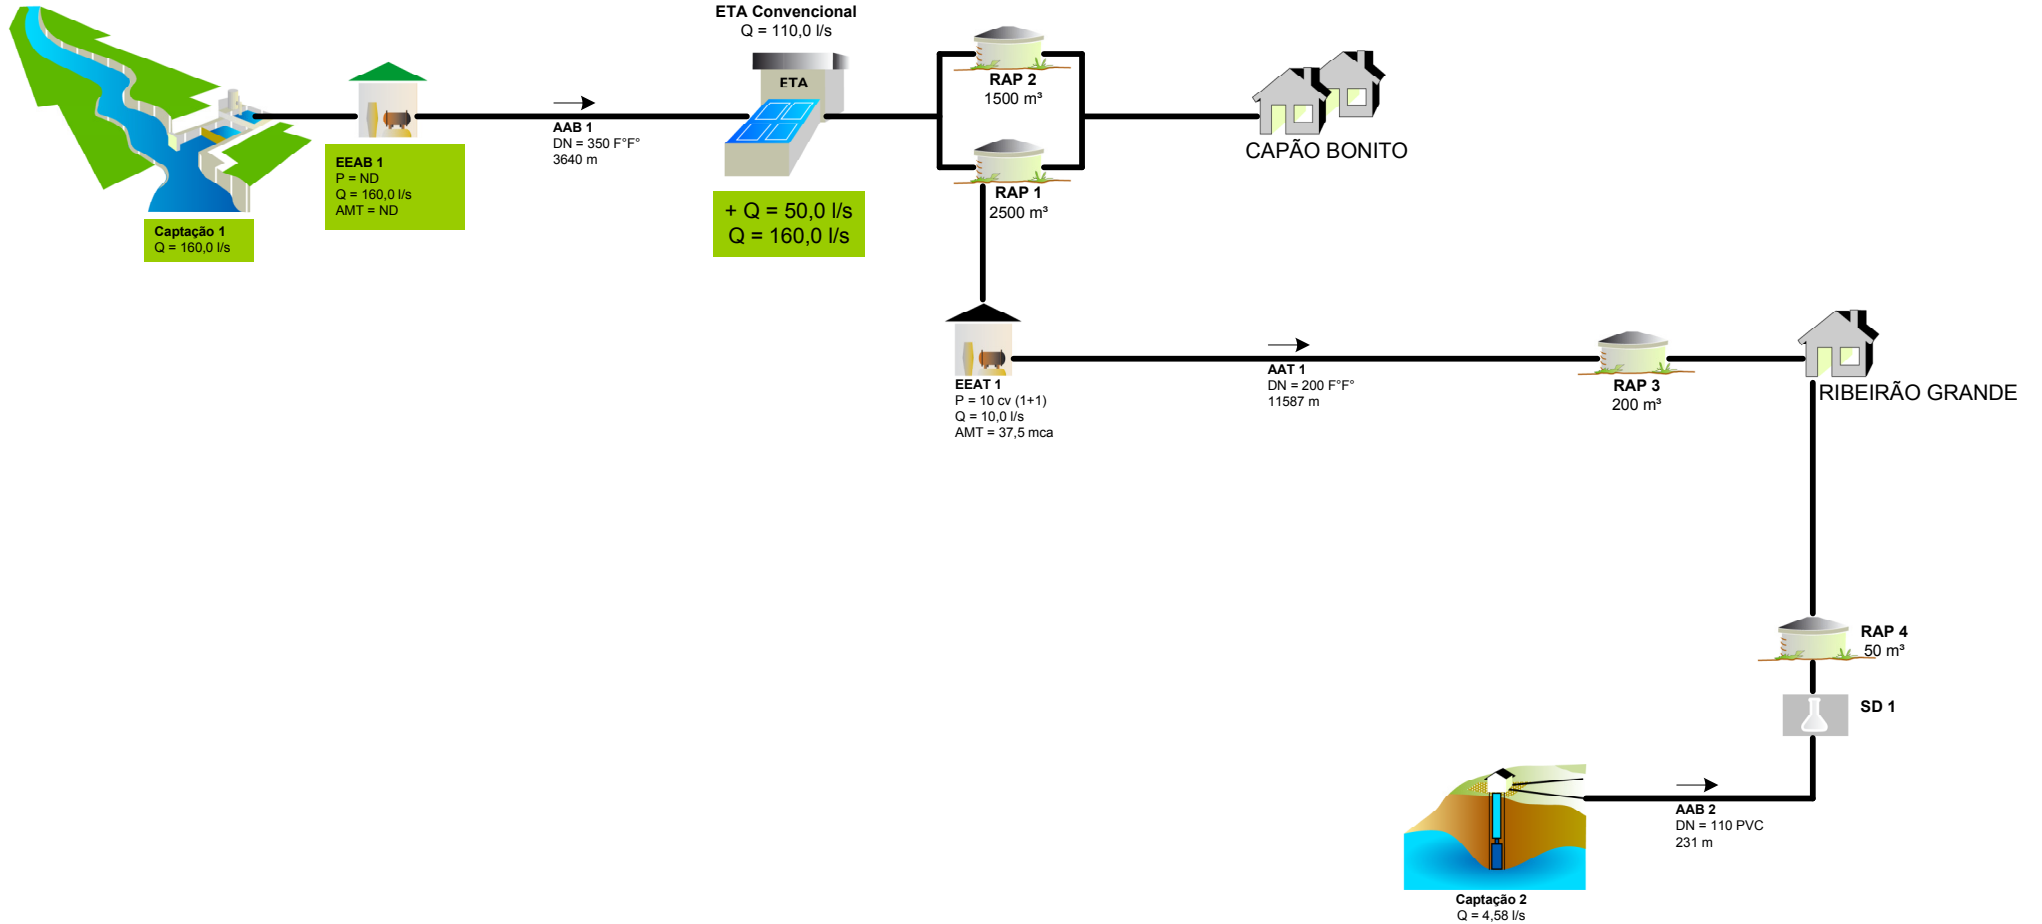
ETA Convencional
Q = 110,0 l/s

ETA

Captação 1
Q = 160,0 l/s

EEAB 1
P = ND
Q = 160,0 l/s
AMT = ND

AAB 1
DN = 350 F°F°
3640 m

+ Q = 50,0 l/s
Q = 160,0 l/s

RAP 2
1500 m³

RAP 1
2500 m³

CAPÃO BONITO

EEAT 1
P = 10 cv (1+1)
Q = 10,0 l/s
AMT = 37,5 mca

AAT 1
DN = 200 F°F°
11587 m

RAP 3
200 m³

RIBEIRÃO GRANDE

RAP 4
50 m³

SD 1

AAB 2
DN = 110 PVC
231 m

Captação 2
Q = 4,58 l/s